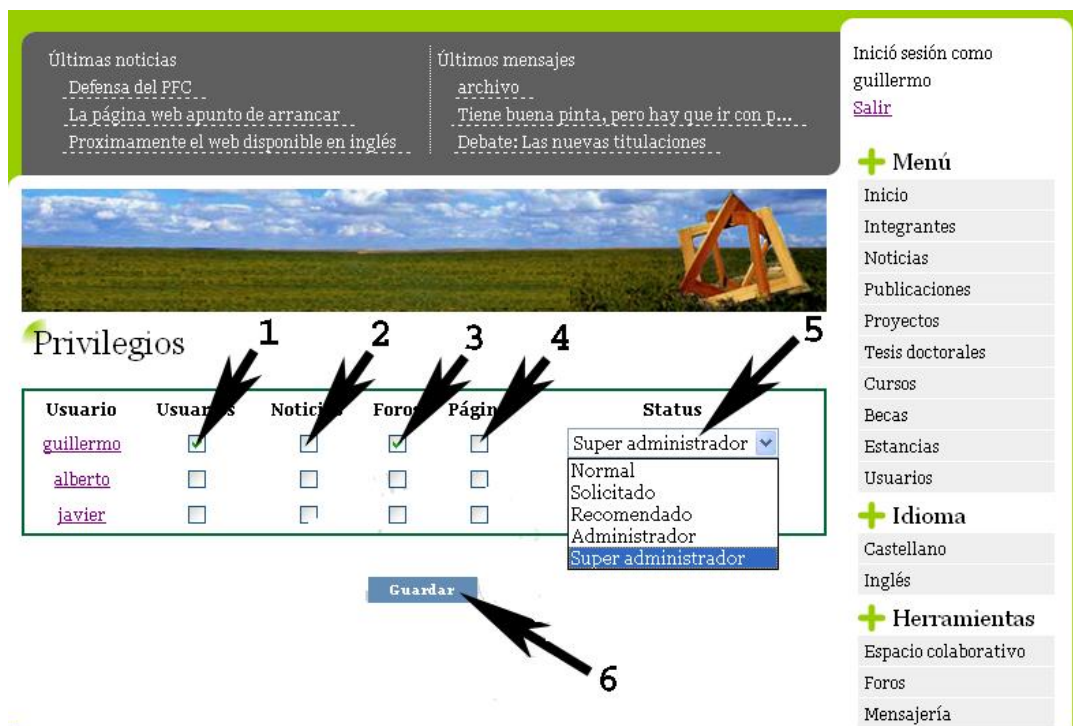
Últimas noticias
Defensa del PFC
La página web apunto de arrancar
Proximamente el web disponible en inglés

Últimos mensajes
archivo
Tiene buena pinta, pero hay que ir con p...
Debate: Las nuevas titulaciones

Inició sesión como guillermo
Salir

Menú
Inicio
Integrantes
Noticias
Publicaciones
Proyectos
Tesis doctorales
Cursos
Becas
Estancias
Usuarios

Idioma
Castellano
Inglés

Herramientas
Espacio colaborativo
Foros
Mensajería

Privilegios

1 2 3 4 5

| Usuario | Usuar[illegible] | Notici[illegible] | Foro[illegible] | Págin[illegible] | Status |
|---|---|---|---|---|---|
| guillermo | ☑ | ☐ | ☑ | ☐ | Super administrador |
| alberto | ☐ | ☐ | ☐ | ☐ | |
| javier | ☐ | ☐ | ☐ | ☐ | |

Normal
Solicitado
Recomendado
Administrador
Super administrador

Guardar

6